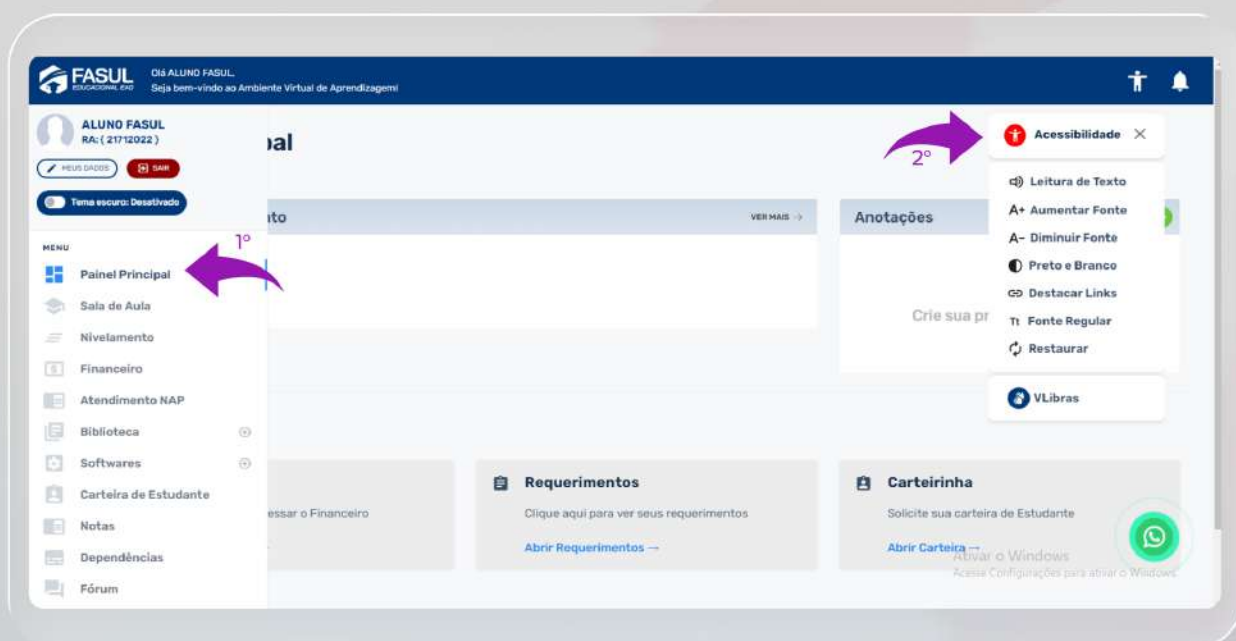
FASUL EDUCACIONAL EAD
Olá ALUNO FASUL,
Seja bem-vindo ao Ambiente Virtual de Aprendizagem!

ALUNO FASUL
RA: ( 21712022 )
MEUS DADOS
SAIR
Tema escuro: Desativado

MENU
Painel Principal
Sala de Aula
Nivelamento
Financeiro
Atendimento NAP
Biblioteca
Softwares
Carteira de Estudante
Notas
Dependências
Fórum

1°

pal

to
VER MAIS →

Anotações
Crie sua pr

2°

Acessibilidade ×
Leitura de Texto
A+ Aumentar Fonte
A- Diminuir Fonte
Preto e Branco
Destacar Links
Tt Fonte Regular
Restaurar
VLibras

essar o Financeiro

Requerimentos
Clique aqui para ver seus requerimentos
Abrir Requerimentos →

Carteirinha
Solicite sua carteira de Estudante
Abrir Carteira →

Ativar o Windows
Acesse Configurações para ativar o Windows.